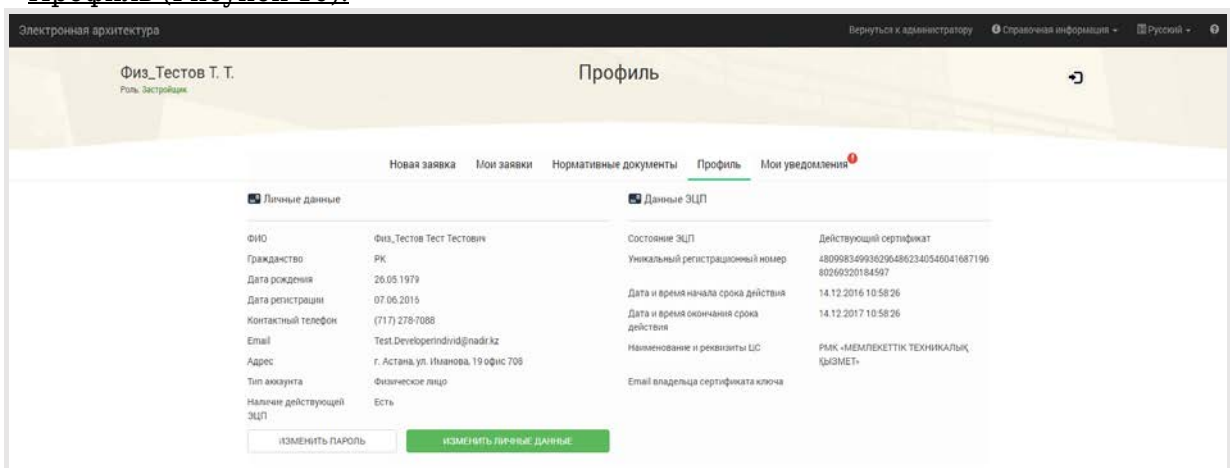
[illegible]

Электронная архитектура

Вернуться к администратору Справочная информация Русский

Физ_Тестов Т. Т.
Роль: Застройщик

Профиль

Новая заявка Мои заявки Нормативные документы Профиль Мои уведомления

Личные данные

| ФИО | Физ_Тестов Тест Тестович |
|---|---|
| Гражданство | РК |
| Дата рождения | 26.05.1979 |
| Дата регистрации | 07.06.2016 |
| Контактный телефон | (717) 278-7088 |
| Email | Test.Developerindivid@nadir.kz |
| Адрес | г. Астана, ул. Иманова, 19 офис 708 |
| Тип аккаунта | Физическое лицо |
| Наличие действующей ЭЦП | Есть |

ИЗМЕНИТЬ ПАРОЛЬ ИЗМЕНИТЬ ЛИЧНЫЕ ДАННЫЕ

Данные ЭЦП

| Состояние ЭЦП | Действующий сертификат |
|---|---|
| Уникальный регистрационный номер | 48099834993629048623405460416871968026932018459​7 |
| Дата и время начала срока действия | 14.12.2016 10:58:26 |
| Дата и время окончания срока действия | 14.12.2017 10:58:26 |
| Наименование и реквизиты УЦ | РМК «МЕМЛЕКЕТТІК ТЕХНИКАЛЫҚ ҚЫЗМЕТ» |
| Email владельца сертификата ключа | |